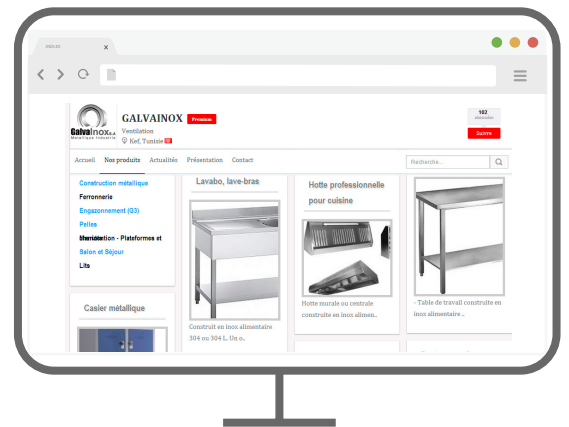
GALVAINOX Premium
Ventilation
Kef, Tunisie

GalvaInox s.a
Métallique Industrie

102
abonnés
Suivre

Accueil Nos produits Actualités Présentation Contact

Recherche...

Construction métallique
Ferronnerie
Engazonnement (G3)
Pelles
Manutention - Plateformes et
Salon et Séjour
Lits

Casier métallique

Lavabo, lave-bras
Construit en inox alimentaire 304 ou 304 L. Un o..

Hotte professionnelle pour cuisine
Hotte murale ou centrale construite en inox alimen..

- Table de travail construite en inox alimentaire ..